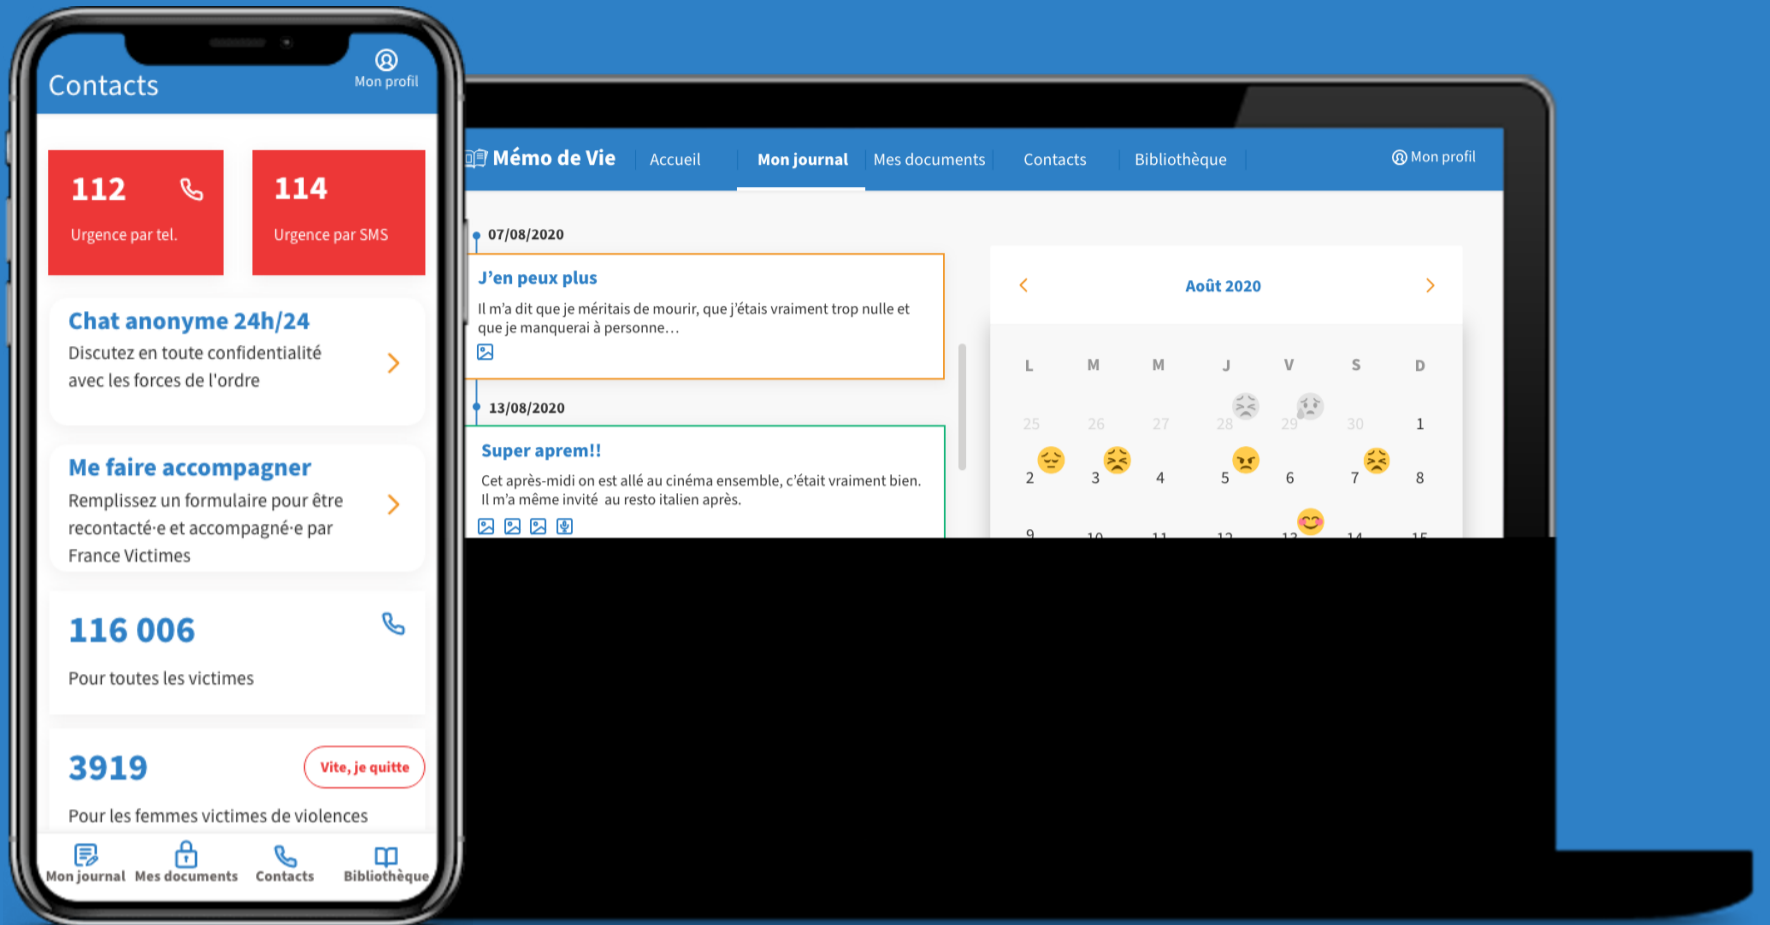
Contacts

Mon profil

112
Urgence par tel.

114
Urgence par SMS

Chat anonyme 24h/24
Discutez en toute confidentialité avec les forces de l'ordre

Me faire accompagner
Remplissez un formulaire pour être recontacté·e et accompagné·e par France Victimes

116 006
Pour toutes les victimes

3919
Vite, je quitte
Pour les femmes victimes de violences

Mon journal Mes documents Contacts Bibliothèque

Mémo de Vie Accueil Mon journal Mes documents Contacts Bibliothèque Mon profil

07/08/2020
J'en peux plus
Il m'a dit que je méritais de mourir, que j'étais vraiment trop nulle et que je manquerai à personne…

13/08/2020
Super aprem!!
Cet après-midi on est allé au cinéma ensemble, c'était vraiment bien. Il m'a même invité au resto italien après.

Août 2020

| L | M | M | J | V | S | D |
|---|---|---|---|---|---|---|
| 25 | 26 | 27 | 28 | 29 | 30 | 1 |
| 2 | 3 | 4 | 5 | 6 | 7 | 8 |
| 9 | 10 | 11 | 12 | 13 | 14 | 15 |